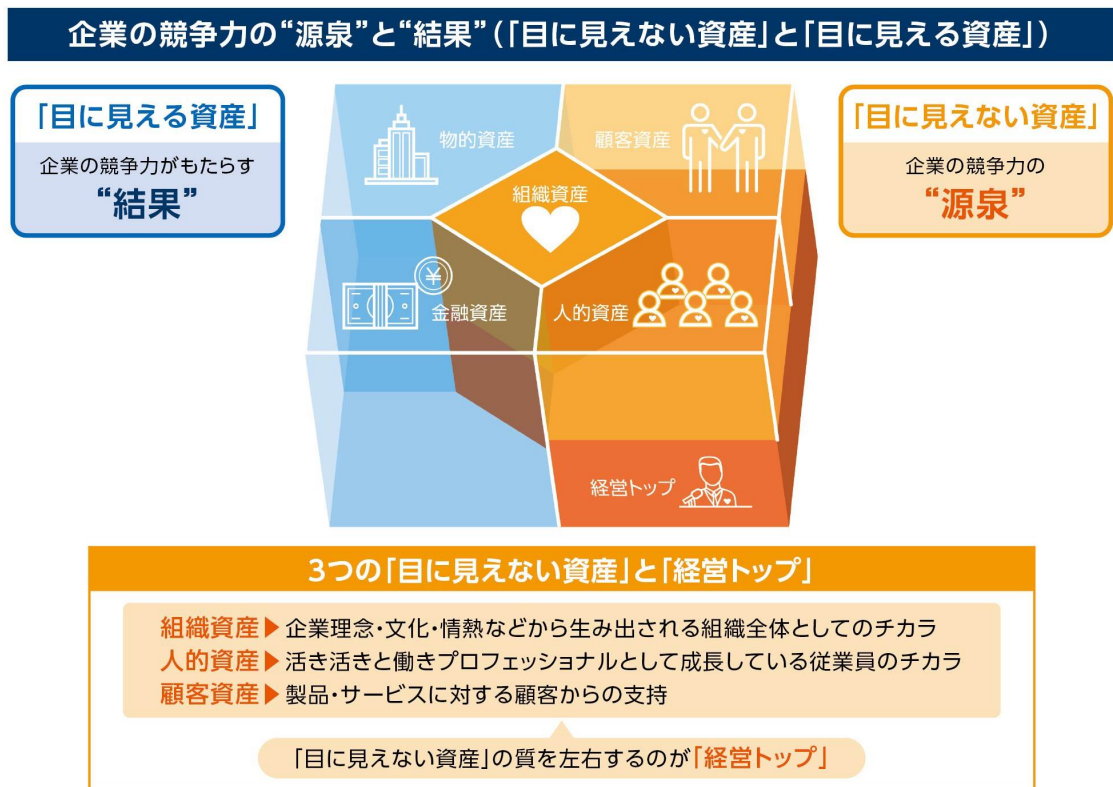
企業の競争力の“源泉”と“結果”（「目に見えない資産」と「目に見える資産」）

「目に見える資産」

企業の競争力がもたらす
“結果”

物的資産

顧客資産

組織資産

¥

金融資産

人的資産

経営トップ

「目に見えない資産」

企業の競争力の
“源泉”

3つの「目に見えない資産」と「経営トップ」

組織資産▶企業理念・文化・情熱などから生み出される組織全体としてのチカラ
人的資産▶活き活きと働きプロフェッショナルとして成長している従業員のチカラ
顧客資産▶製品・サービスに対する顧客からの支持

「目に見えない資産」の質を左右するのが「経営トップ」